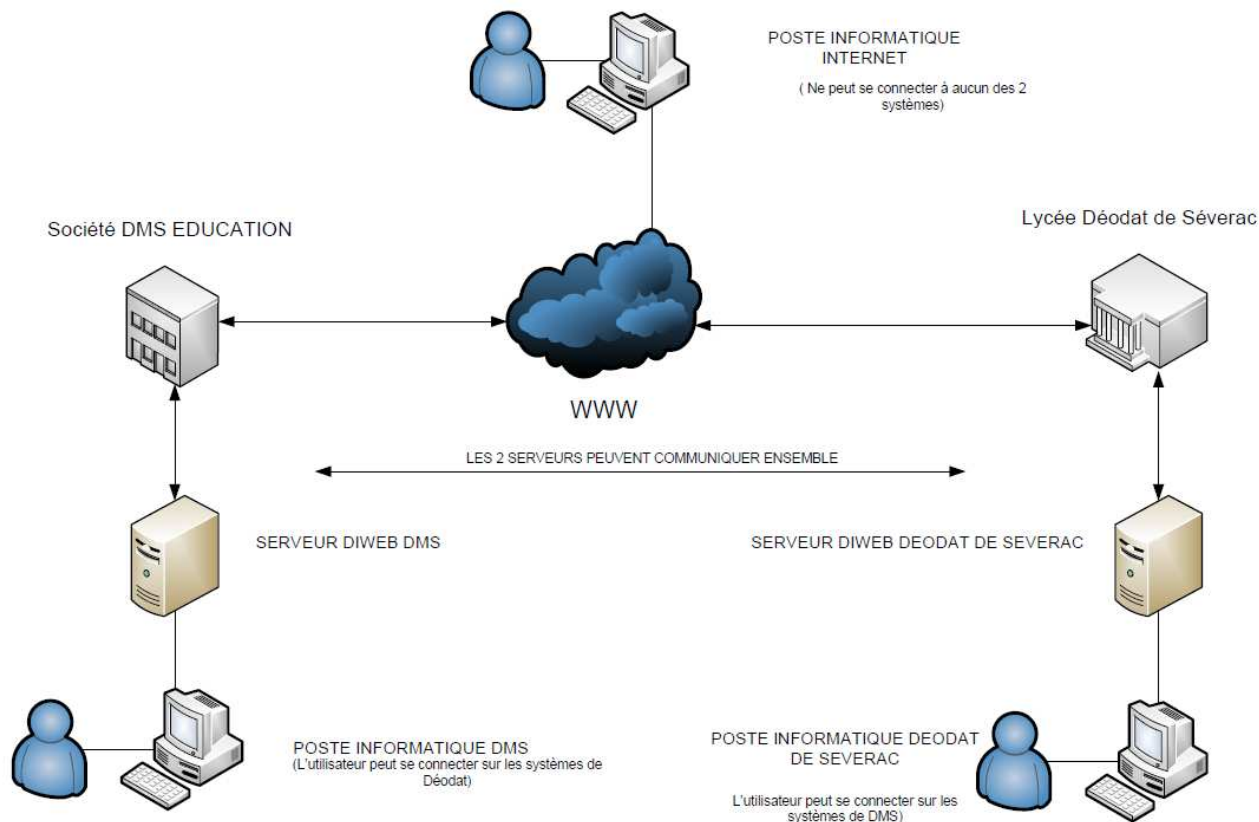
POSTE INFORMATIQUE INTERNET

( Ne peut se connecter à aucun des 2 systèmes)

Société DMS EDUCATION

Lycée Déodat de Séverac

WWW

LES 2 SERVEURS PEUVENT COMMUNIQUER ENSEMBLE

SERVEUR DIWEB DMS

SERVEUR DIWEB DEODAT DE SEVERAC

POSTE INFORMATIQUE DMS
(L'utilisateur peut se connecter sur les systèmes de Déodat)

POSTE INFORMATIQUE DEODAT DE SEVERAC

L'utilisateur peut se connecter sur les systèmes de DMS)